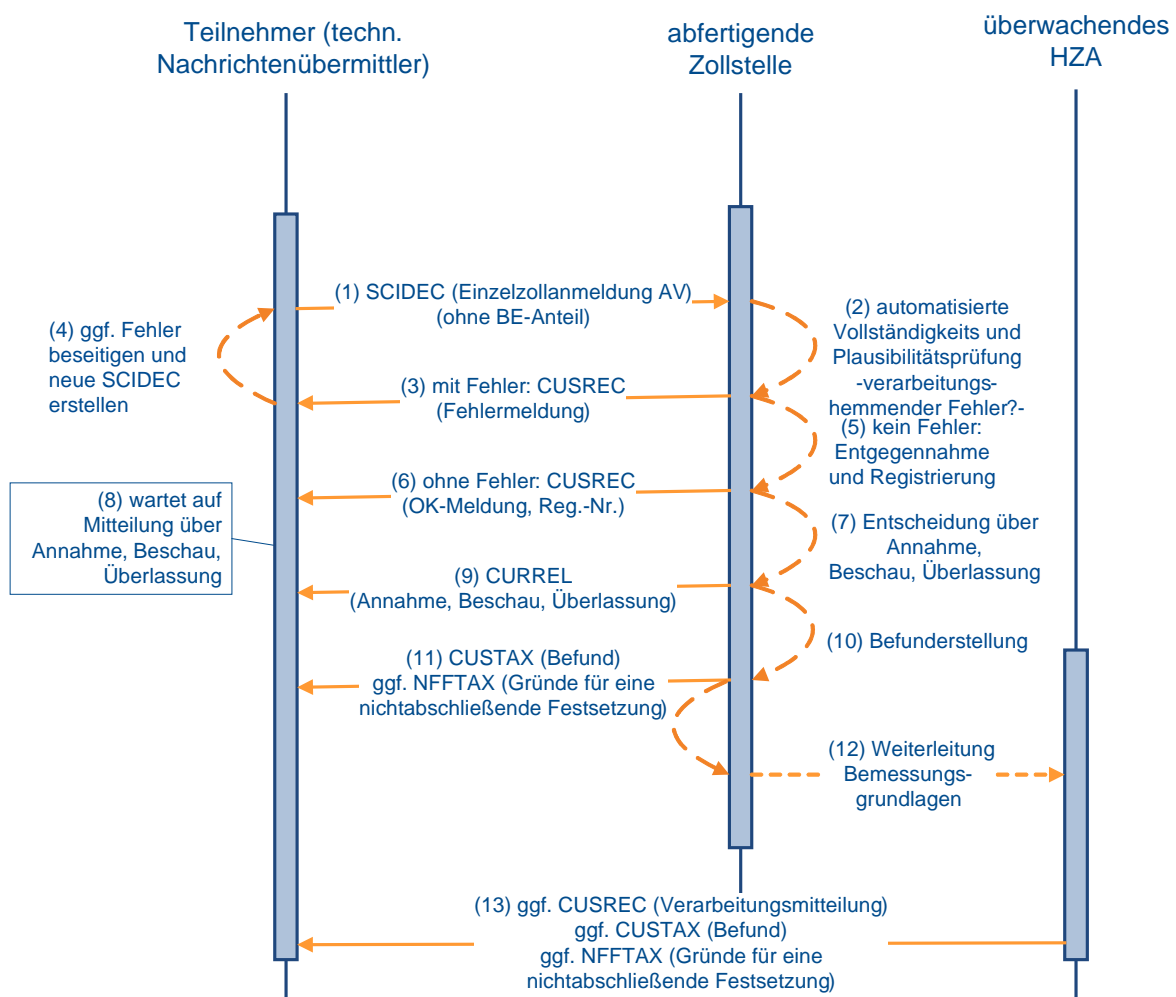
Teilnehmer (techn. Nachrichtenübermittler)

abfertigende Zollstelle

überwachendes HZA

(1) SCIDEC (Einzelzollanmeldung AV) (ohne BE-Anteil)

(2) automatisierte Vollständigkeits und Plausibilitätsprüfung -verarbeitungshemmender Fehler?-

(4) ggf. Fehler beseitigen und neue SCIDEC erstellen

(3) mit Fehler: CUSREC (Fehlermeldung)

(5) kein Fehler: Entgegennahme und Registrierung

(6) ohne Fehler: CUSREC (OK-Meldung, Reg.-Nr.)

(8) wartet auf Mitteilung über Annahme, Beschau, Überlassung

(7) Entscheidung über Annahme, Beschau, Überlassung

(9) CURREL (Annahme, Beschau, Überlassung)

(10) Befunderstellung

(11) CUSTAX (Befund) ggf. NFFTAX (Gründe für eine nichtabschließende Festsetzung)

(12) Weiterleitung Bemessungsgrundlagen

(13) ggf. CUSREC (Verarbeitungsmitteilung) ggf. CUSTAX (Befund) ggf. NFFTAX (Gründe für eine nichtabschließende Festsetzung)